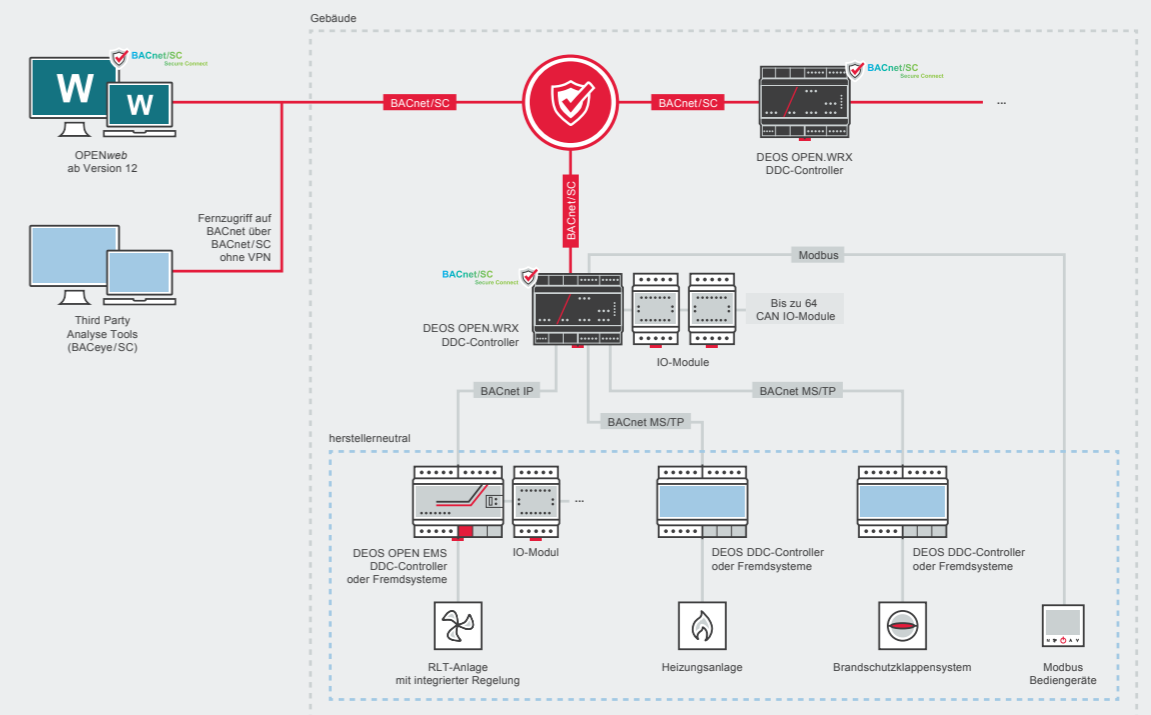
Gebäude

BACnet/SC
Secure Connect

W

W

OPENweb
ab Version 12

BACnet/SC

BACnet/SC

BACnet/SC
Secure Connect

...

DEOS OPEN.WRX
DDC-Controller

Fernzugriff auf BACnet über BACnet/SC ohne VPN

BACnet/SC

Third Party
Analyse Tools
(BACeye/SC)

BACnet/SC
Secure Connect

Modbus

DEOS OPEN.WRX
DDC-Controller

Bis zu 64
CAN IO-Module

IO-Module

BACnet IP

BACnet MS/TP

BACnet MS/TP

herstellerneutral

...

DEOS OPEN EMS
DDC-Controller
oder Fremdsysteme

IO-Modul

DEOS DDC-Controller
oder Fremdsysteme

DEOS DDC-Controller
oder Fremdsysteme

RLT-Anlage
mit integrierter Regelung

Heizungsanlage

Brandschutzklappensystem

Modbus
Bediengeräte